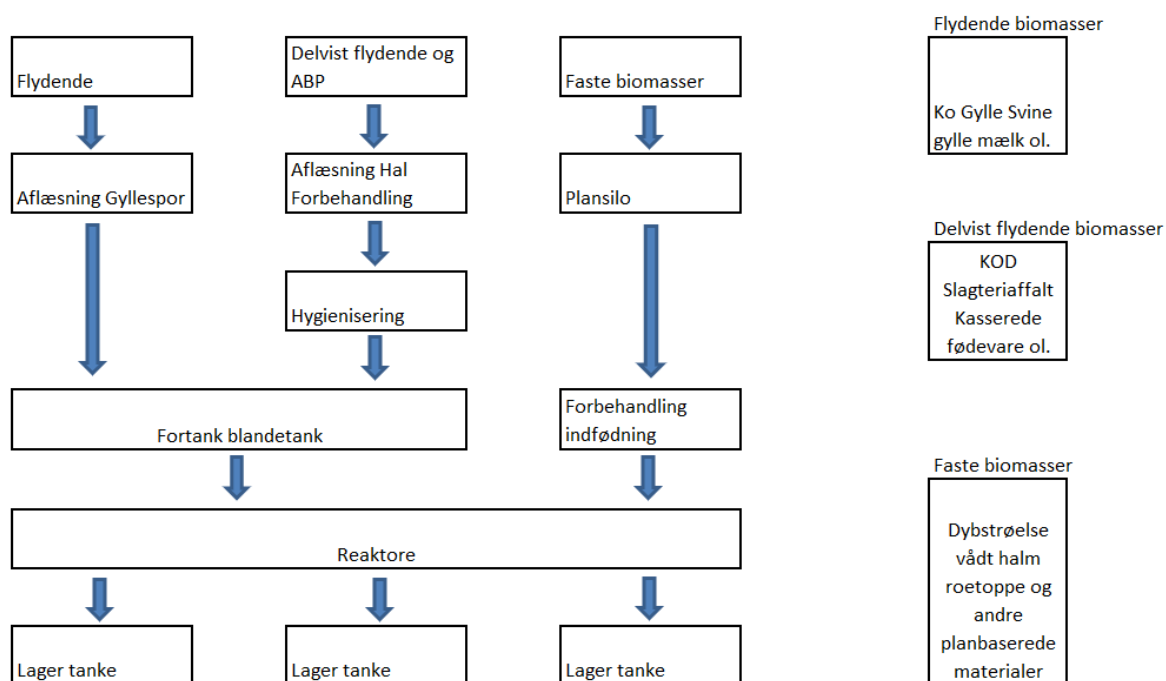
Flydende

Delvist flydende og ABP

Faste biomasser

Aflæsning Gyllespor

Aflæsning Hal Forbehandling

Plansilo

Hygienisering

Fortank blandetank

Forbehandling indfødning

Reaktore

Lager tanke

Lager tanke

Lager tanke

Flydende biomasser

Ko Gylle Svine gylle mælk ol.

Delvist flydende biomasser

KOD Slagteriaffalt Kasserede fødevare ol.

Faste biomasser

Dybstrøelse vådt halm roetoppe og andre planbaserede materialer